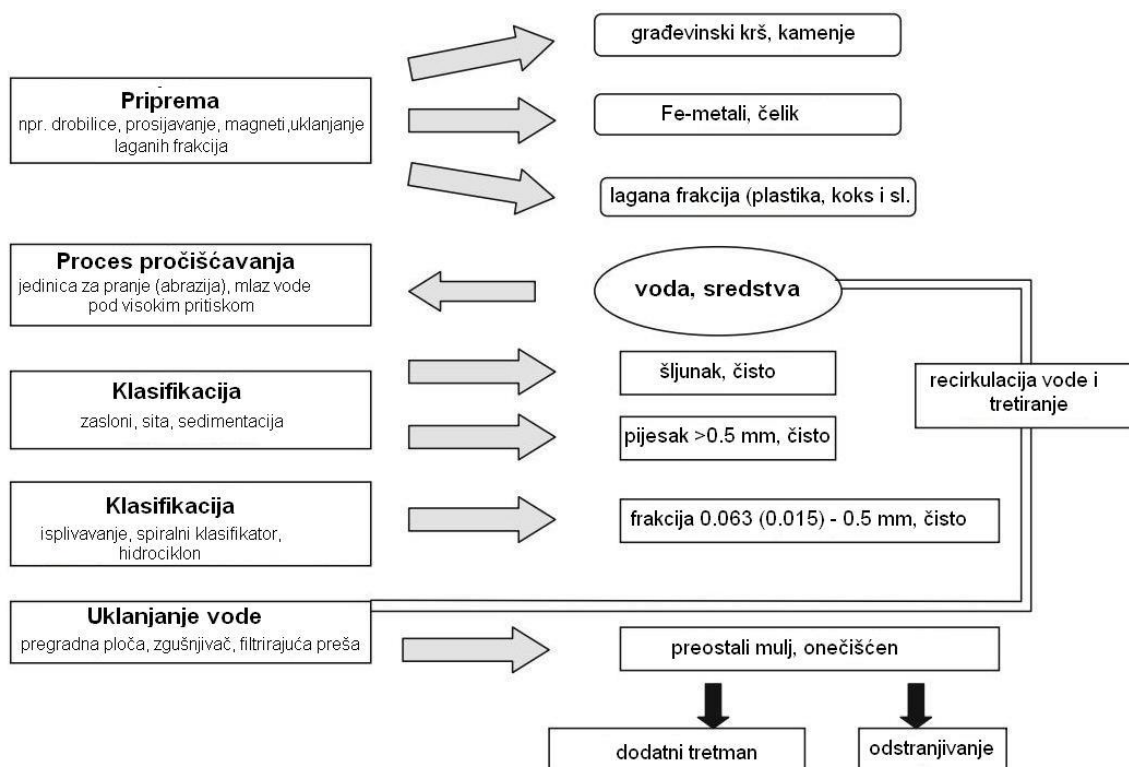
građevinski krš, kamenje

Priprema
npr. drobilice, prosijavanje, magneti,uklanjanje laganih frakcija

Fe-metali, čelik

lagana frakcija (plastika, koks i sl.

Proces pročišćavanja
jedinica za pranje (abrazija), mlaz vode pod visokim pritiskom

voda, sredstva

Klasifikacija
zasloni, sita, sedimentacija

šljunak, čisto

pijesak >0.5 mm, čisto

recirkulacija vode i tretiranje

Klasifikacija
isplivavanje, spiralni klasifikator, hidrociklon

frakcija 0.063 (0.015) - 0.5 mm, čisto

Uklanjanje vode
pregradna ploča, zgušnjivač, filtrirajuća preša

preostali mulj, onečišćen

dodatni tretman

odstranjivanje